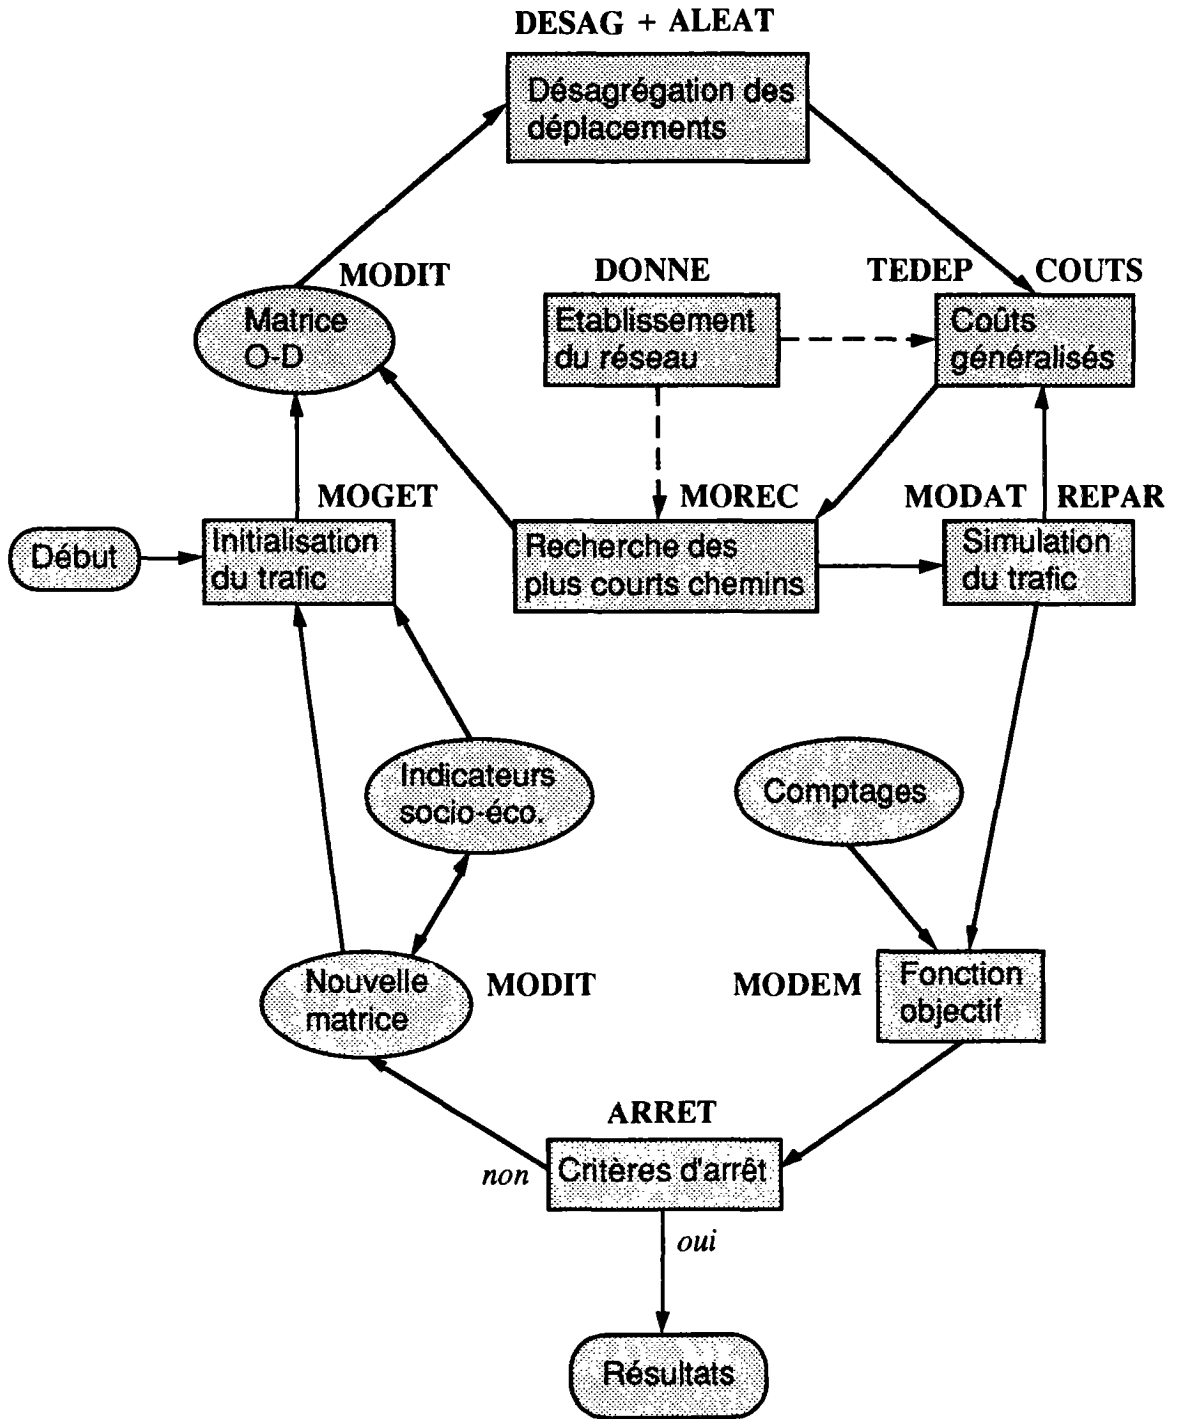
DESAG + ALEAT

Désagrégation des déplacements

MODIT

Matrice O-D

DONNE

Etablissement du réseau

TEDEP

COUTS

Coûts généralisés

MOGET

MOREC

MODAT

REPAR

Début

Initialisation du trafic

Recherche des plus courts chemins

Simulation du trafic

Indicateurs socio-éco.

Comptages

Nouvelle matrice

MODIT

MODEM

Fonction objectif

ARRET

non

Critères d'arrêt

oui

Résultats